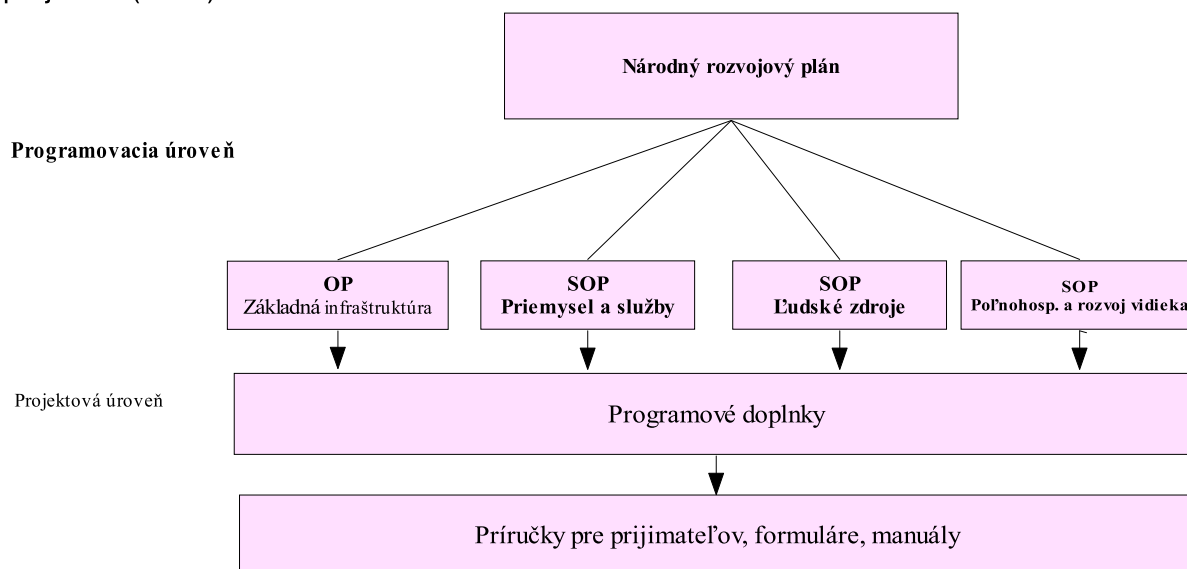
Národný rozvojový plán

Programovacia úroveň

OP
Základná infraštruktúra

SOP
Priemysel a služby

SOP
Ľudské zdroje

SOP
Poľnohosp. a rozvoj vidieka

Projektová úroveň

Programové doplnky

Príručky pre prijímateľov, formuláre, manuály